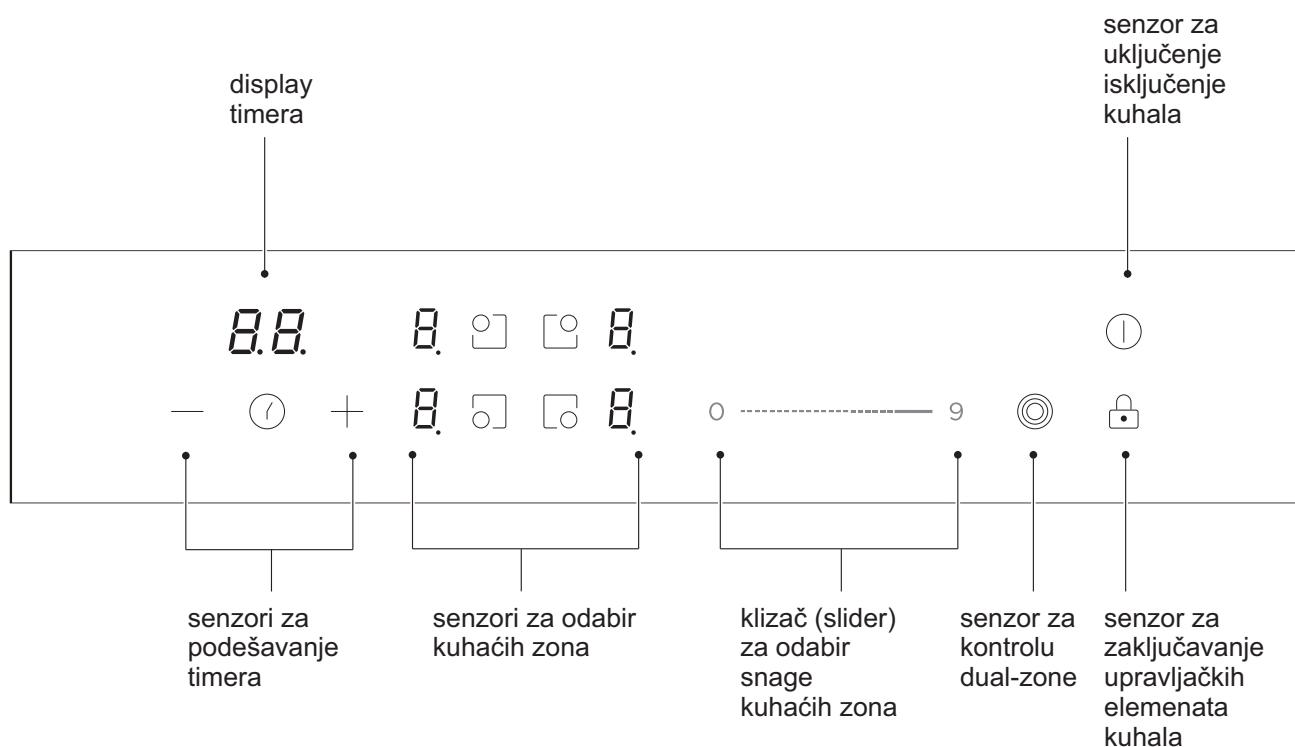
display timera

senzor za uključenje isključenje kuhala

8.8.

8. 8.

— + 8. 8. 0 9

senzori za podešavanje timera

senzori za odabir kuhaćih zona

klizač (slider) za odabir snage kuhaćih zona

senzor za kontrolu dual-zone

senzor za zaključavanje upravljačkih elemenata kuhala